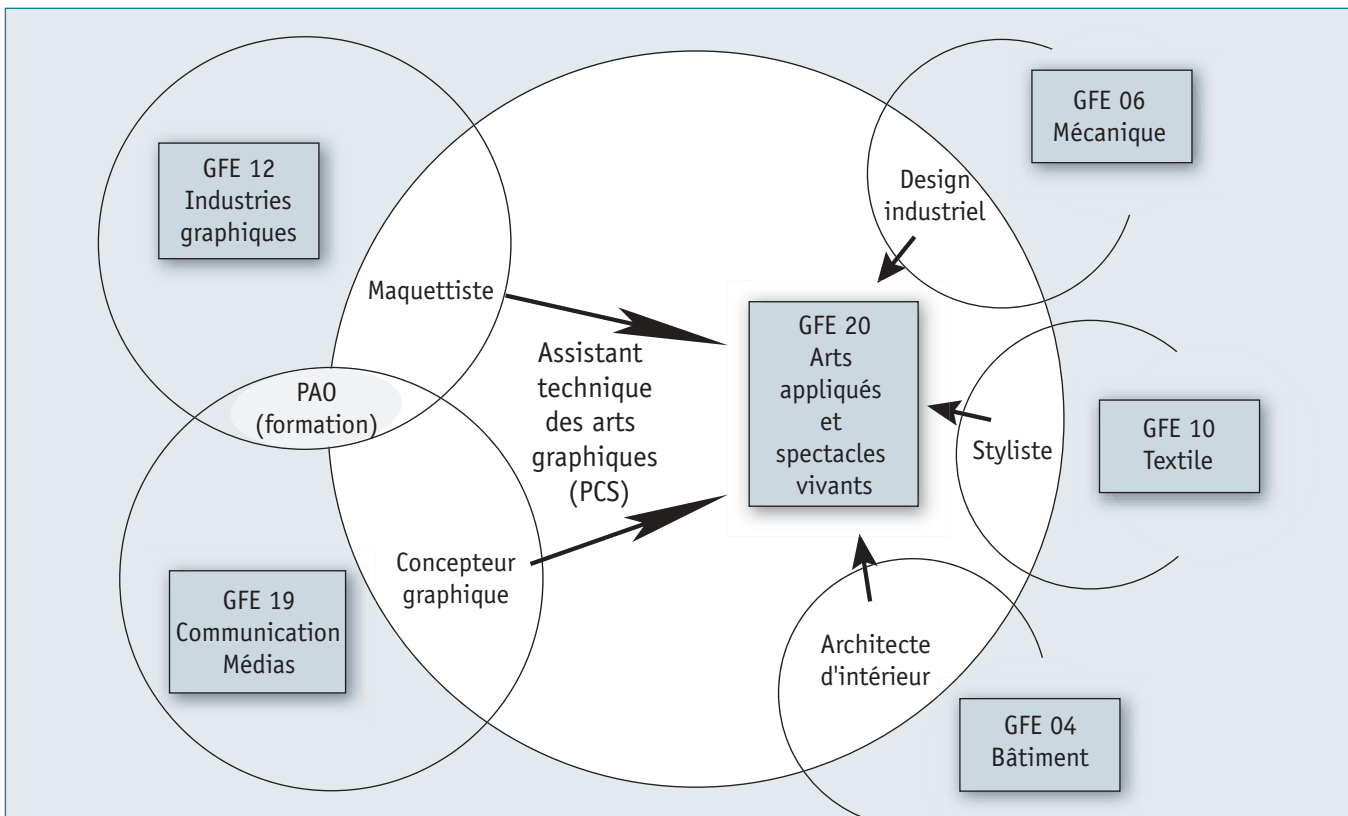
GFE 12
Industries
graphiques

GFE 06
Mécanique

Design
industriel

Maquettiste

GFE 20
Arts
appliqués
et
spectacles
vivants

Assistant
technique
des arts
graphiques
(PCS)

PAO
(formation)

Styliste

GFE 10
Textile

Concepteur
graphique

GFE 19
Communication
Médias

Architecte
d'intérieur

GFE 04
Bâtiment